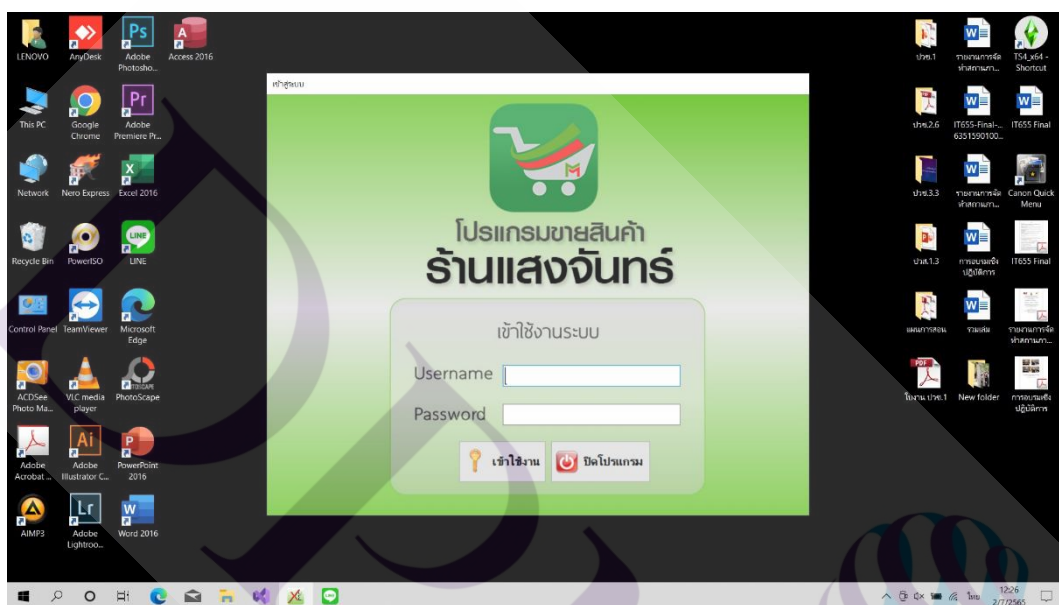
LENOVO
AnyDesk
Adobe Photosho...
Access 2016

This PC
Google Chrome
Adobe Premiere Pr...

Network
Nero Express
Excel 2016

Recycle Bin
PowerISO
LINE

Control Panel
TeamViewer
Microsoft Edge

ACDSee Photo Ma...
VLC media player
PhotoScape

Adobe Acrobat ...
Adobe Illustrator C...
PowerPoint 2016

AIMP3
Adobe Lightroo...
Word 2016

เข้าสู่ระบบ

โปรแกรมขายสินค้า
ร้านแสงจันทร์

เข้าใช้งานระบบ
Username
Password
เข้าใช้งาน
ปิดโปรแกรม

ปวช.1
รายงานการจัดทำสถานก...
TS4_x64 - Shortcut

ปวช.2.6
IT655-Final-... 6351590100...
IT655 Final

ปวช.3.3
รายงานการจัดทำสถานก...
Canon Quick Menu

ปวส.1.3
การอบรมเชิงปฏิบัติการ
IT655 Final

แผนการสอน
รวมเล่ม
รายงานการจัดทำสถานก...

ใบงาน ปวช.1
New folder
การอบรมเชิงปฏิบัติการ

ไทย
12:26
2/7/2565